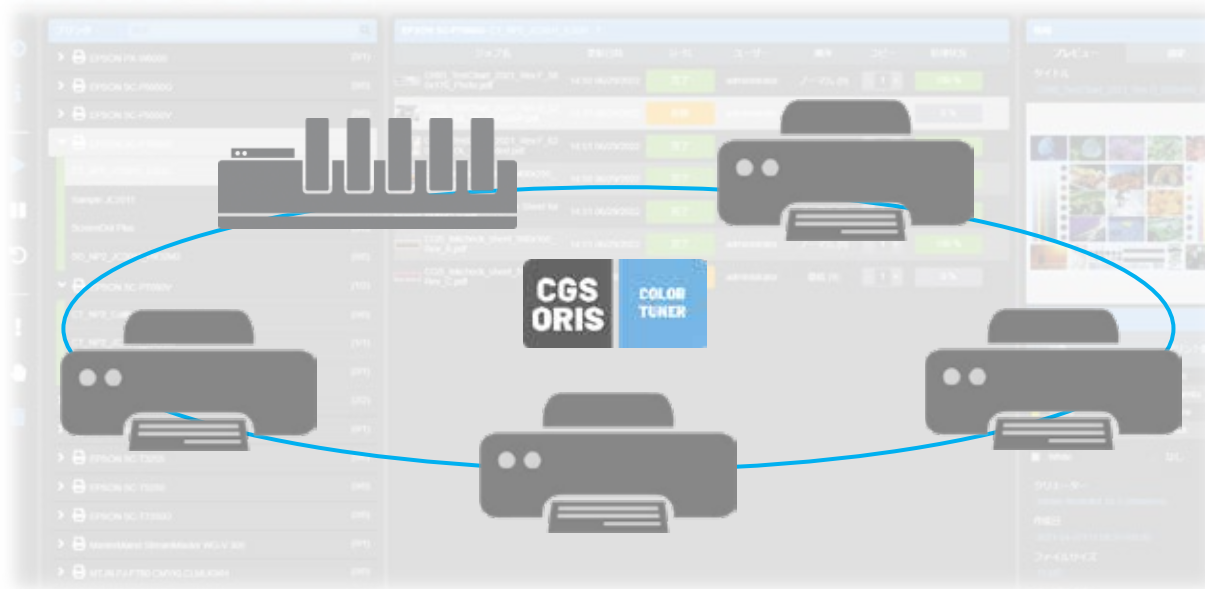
CGS ORIS

COLOR TUNER

プリンタ

EPSON PX-H6000

EPSON SC-P5000G

EPSON SC-P5000V

Sample JL2011

ScreenCol Plus

EPSON SC-P5000V

EPSON SC-T3200

EPSON SC-T5200

EPSON SC-T7200D

EPSON SC-P5000V

ジョブ名

受信日時

ユーザ

administrator

完了

0 %

100 %

プレビュー

タイトル

クリエーター

作成日

ファイルサイズ